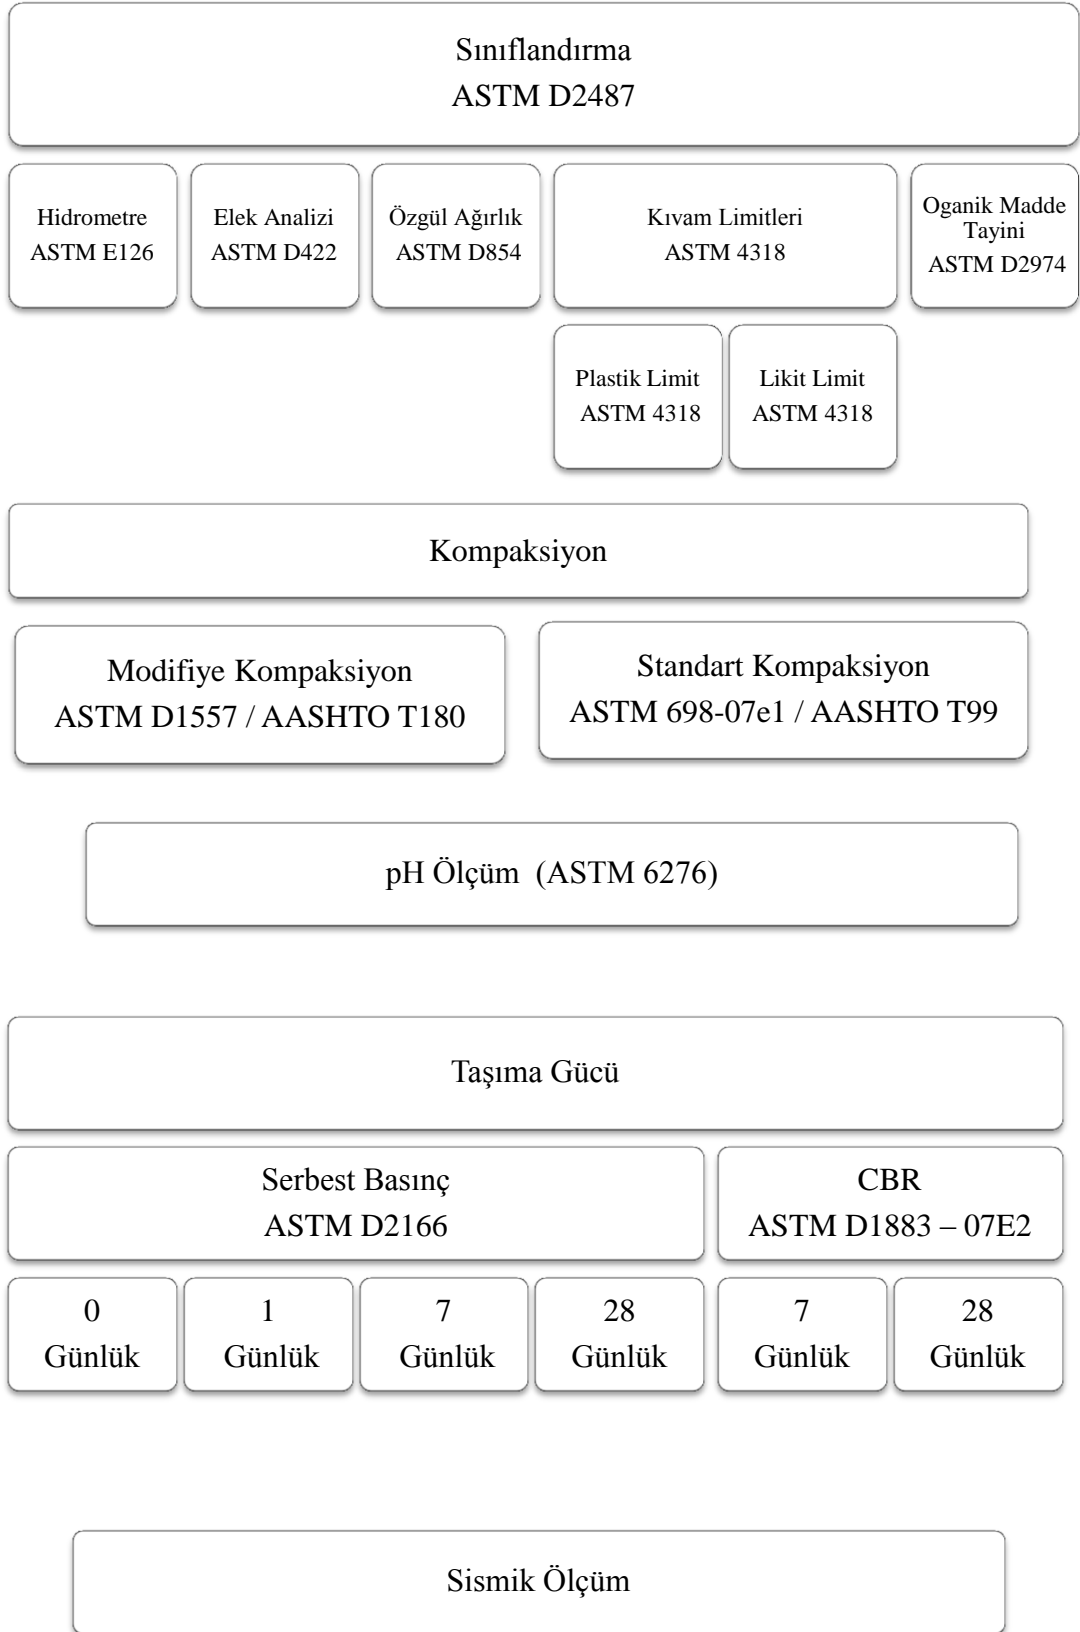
Sınıflandırma
ASTM D2487

Hidrometre
ASTM E126

Elek Analizi
ASTM D422

Özgül Ağırlık
ASTM D854

Kıvam Limitleri
ASTM 4318

Oganik Madde Tayini
ASTM D2974

Plastik Limit
ASTM 4318

Likit Limit
ASTM 4318

Kompaksiyon

Modifiye Kompaksiyon
ASTM D1557 / AASHTO T180

Standart Kompaksiyon
ASTM 698-07e1 / AASHTO T99

pH Ölçüm (ASTM 6276)

Taşıma Gücü

Serbest Basınç
ASTM D2166

CBR
ASTM D1883 – 07E2

0
Günlük

1
Günlük

7
Günlük

28
Günlük

7
Günlük

28
Günlük

Sismik Ölçüm